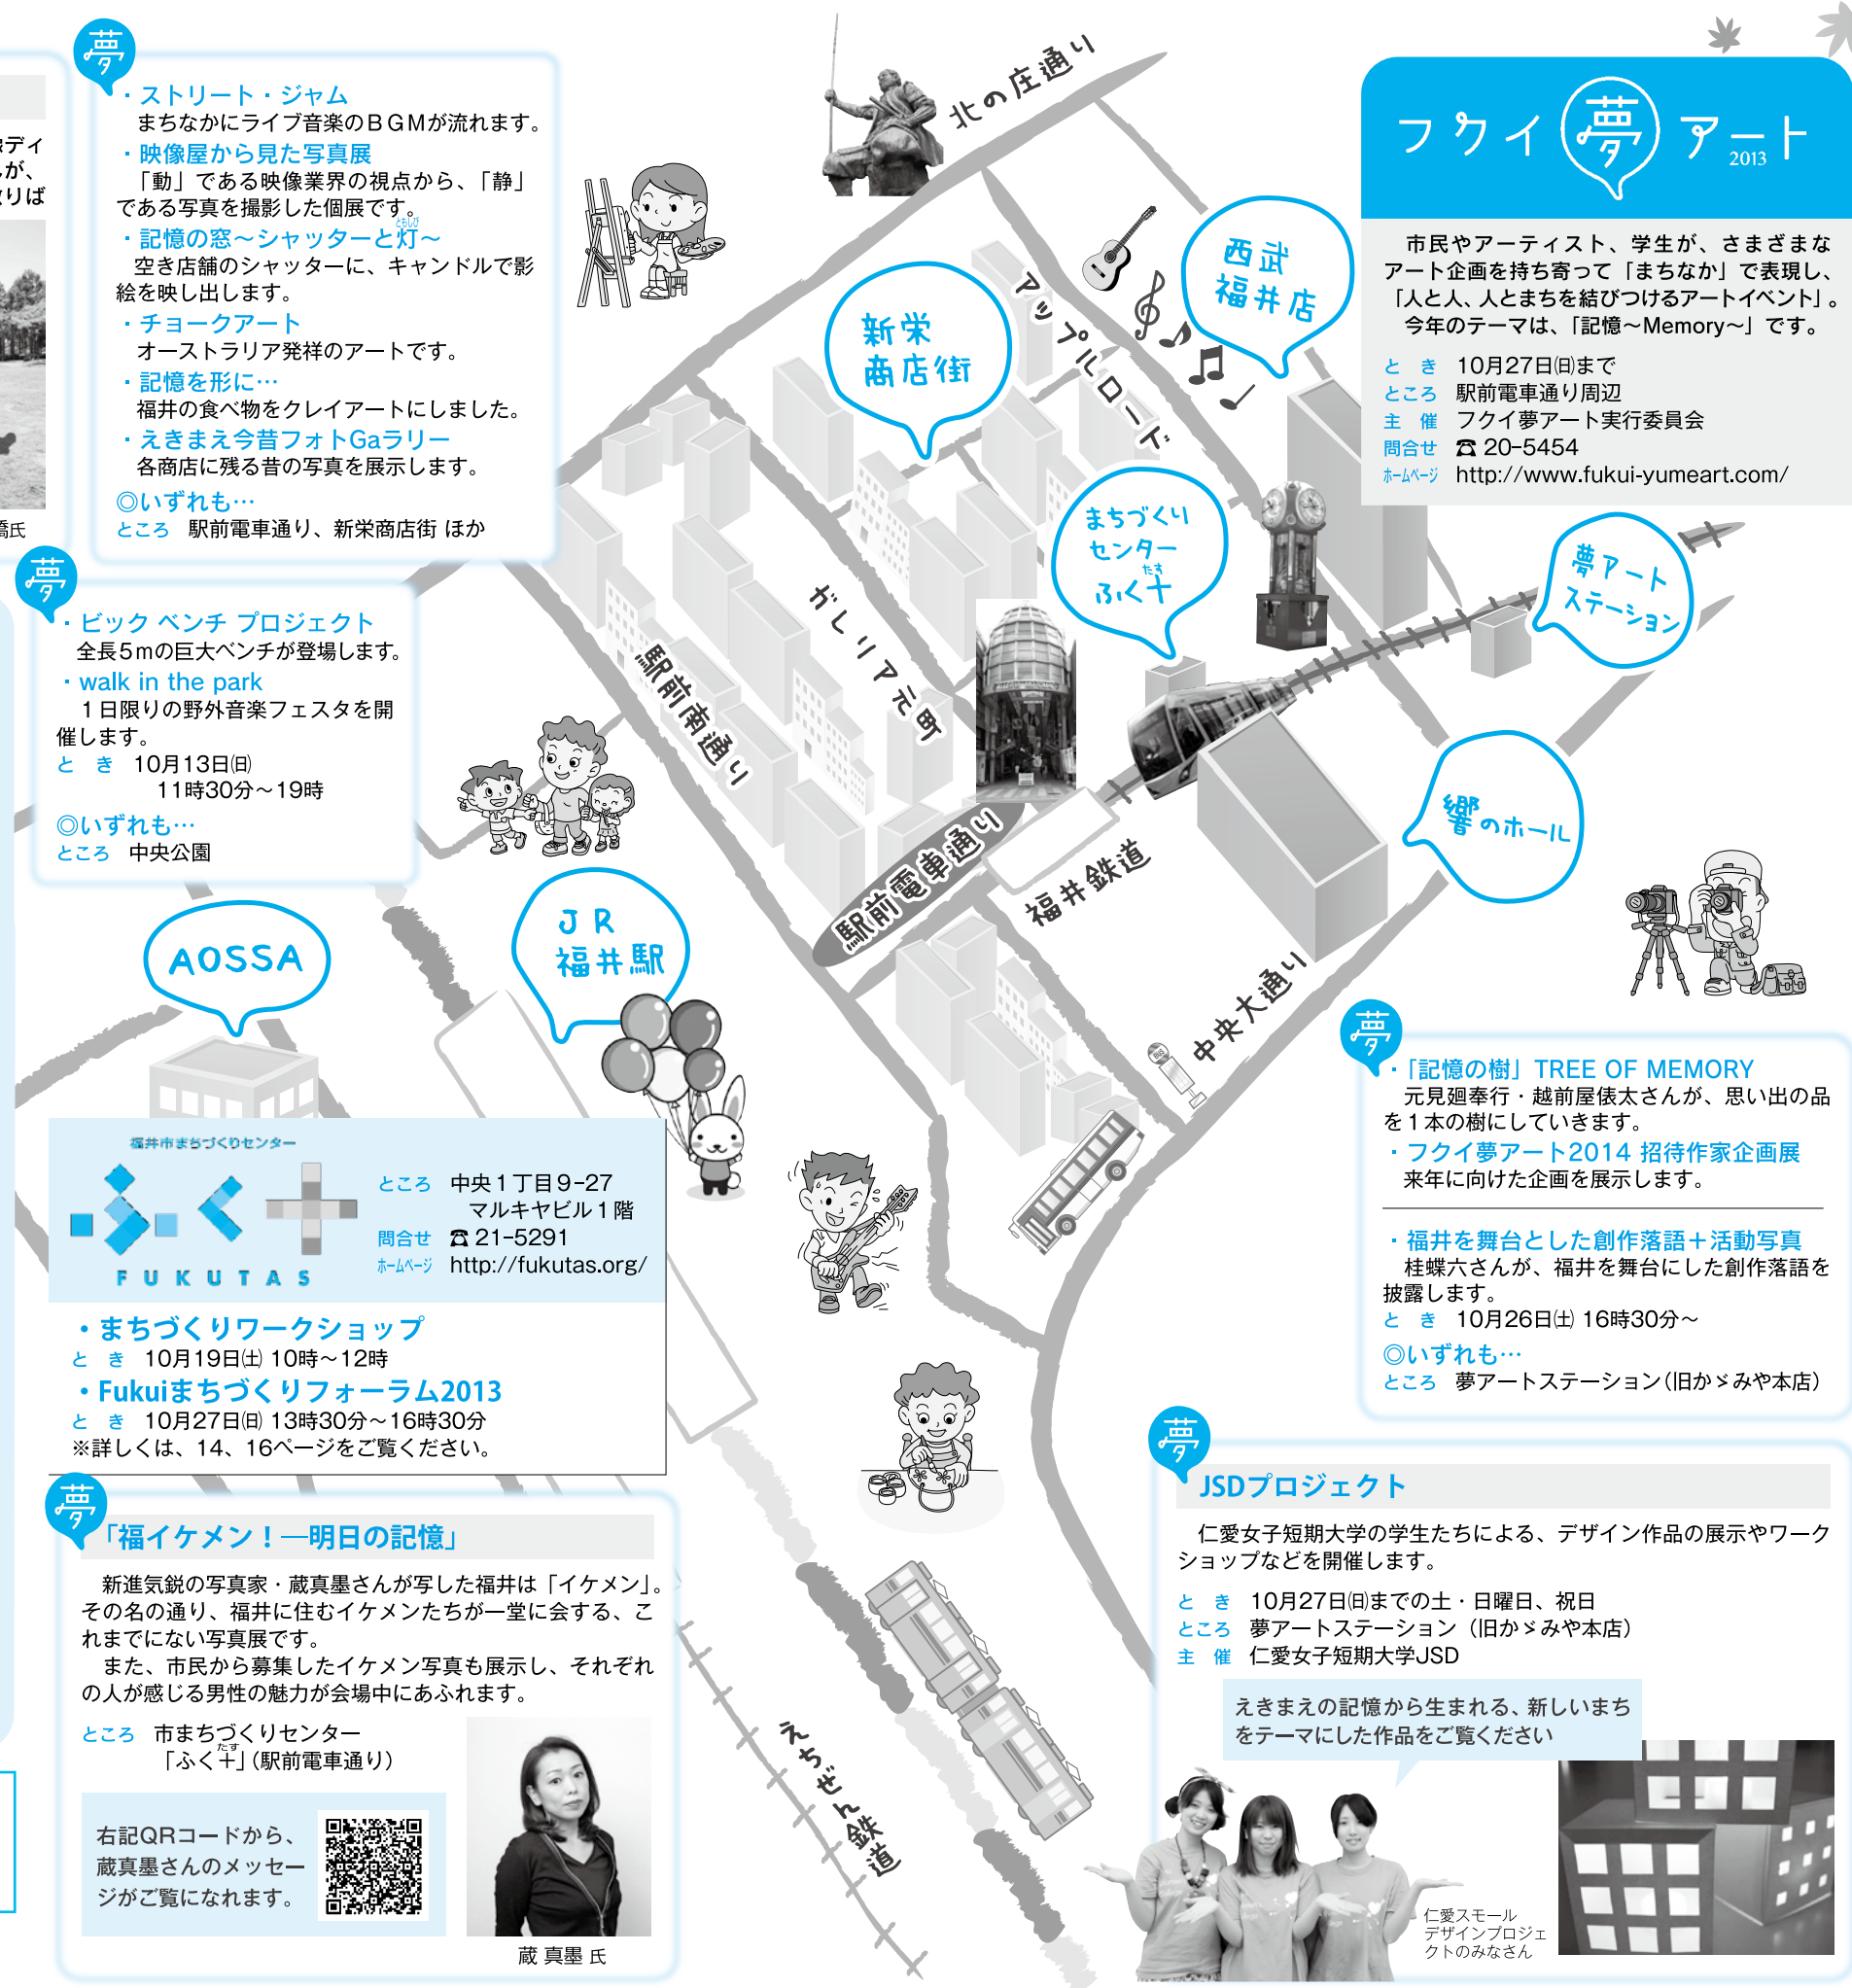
ロディ
が、
りば

橋氏

夢
・ストリート・ジャム
まちなかにライブ音楽のＢＧＭが流れます。
・映像屋から見た写真展
「動」である映像業界の視点から、「静」である写真を撮影した個展です。
・記憶の窓～シャッターと灯～
空き店舗のシャッターに、キャンドルで影絵を映し出します。
・チョークアート
オーストラリア発祥のアートです。
・記憶を形に…
福井の食べ物をクレイアートにしました。
・えきまえ今昔フォトGaラリー
各商店に残る昔の写真を展示します。
◎いずれも…
ところ　駅前電車通り、新栄商店街 ほか

北の庄通り
アップルロード
西武福井店
新栄商店街
まちづくりセンター ふく＋
ガレリア元町
駅前南通り
夢アートステーション
響のホール
駅前電車通り
福井鉄道
中央大通り
AOSSA
JR福井駅
えちぜん鉄道

フクイ夢アート 2013
市民やアーティスト、学生が、さまざまなアート企画を持ち寄って「まちなか」で表現し、「人と人、人とまちを結びつけるアートイベント」。今年のテーマは、「記憶～Memory～」です。
とき　10月27日(日)まで
ところ　駅前電車通り周辺
主催　フクイ夢アート実行委員会
問合せ　☎ 20-5454
ホームページ　http://www.fukui-yumeart.com/

夢
・ビック ベンチ プロジェクト
全長5mの巨大ベンチが登場します。
・walk in the park
１日限りの野外音楽フェスタを開催します。
とき　10月13日(日)
11時30分～19時
◎いずれも…
ところ　中央公園

福井市まちづくりセンター
ふく＋
FUKUTAS
ところ　中央１丁目9-27
マルキヤビル１階
問合せ　☎ 21-5291
ホームページ　http://fukutas.org/
・まちづくりワークショップ
とき　10月19日(土) 10時～12時
・Fukuiまちづくりフォーラム2013
とき　10月27日(日) 13時30分～16時30分
※詳しくは、14、16ページをご覧ください。

夢
・「記憶の樹」TREE OF MEMORY
元見廻奉行・越前屋俵太さんが、思い出の品を１本の樹にしていきます。
・フクイ夢アート2014 招待作家企画展
来年に向けた企画を展示します。
・福井を舞台とした創作落語＋活動写真
桂蝶六さんが、福井を舞台にした創作落語を披露します。
とき　10月26日(土) 16時30分～
◎いずれも…
ところ　夢アートステーション(旧かゞみや本店)

夢
「福イケメン！―明日の記憶」
新進気鋭の写真家・蔵真墨さんが写した福井は「イケメン」。その名の通り、福井に住むイケメンたちが一堂に会する、これまでにない写真展です。
また、市民から募集したイケメン写真も展示し、それぞれの人が感じる男性の魅力が会場中にあふれます。
ところ　市まちづくりセンター
「ふく＋」(駅前電車通り)
右記QRコードから、蔵真墨さんのメッセージがご覧になれます。
蔵 真墨 氏

夢
JSDプロジェクト
仁愛女子短期大学の学生たちによる、デザイン作品の展示やワークショップなどを開催します。
とき　10月27日(日)までの土・日曜日、祝日
ところ　夢アートステーション（旧かゞみや本店）
主催　仁愛女子短期大学JSD
えきまえの記憶から生まれる、新しいまちをテーマにした作品をご覧ください
仁愛スモールデザインプロジェクトのみなさん